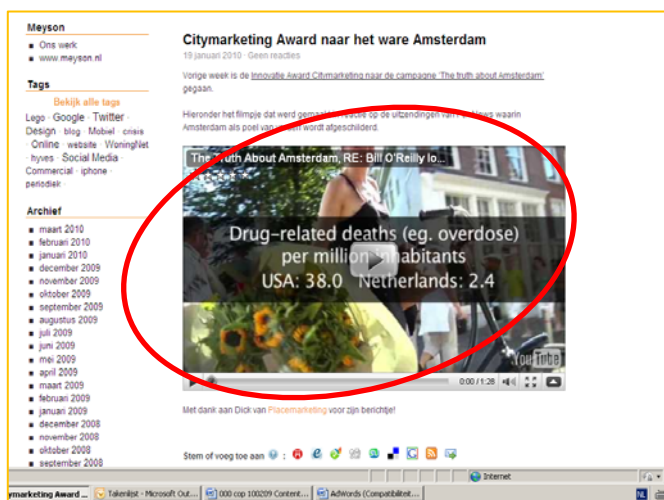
Meyson

Ons werk
www.mayson.nl

Tags

Bekijk alle tags

Lego · Google · Twitter · Design · blog · Mobiel · crisis · Online · website · WoningNet · hyves · Social Media · Commercial · iphone · periodiek

Archief

maart 2010
februari 2010
januari 2010
december 2009
november 2009
oktober 2009
september 2009
augustus 2009
juli 2009
juni 2009
mei 2009
april 2009
maart 2009
februari 2009
januari 2009
december 2008
november 2008
oktober 2008
september 2008

Citymarketing Award naar het ware Amsterdam

19 januari 2010 · Geen reacties

Vorige week is de Innovatie Award Citymarketing naar de campagne 'The truth about Amsterdam' gegaan.

Hieronder het filmpje dat werd gemaakt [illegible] op de uitzendingen van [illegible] News waarin Amsterdam als poel van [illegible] wordt afgeschilderd.

The Truth About Amsterdam, RE: Bill O'Reilly lo...

Drug-related deaths (eg. overdose) per million inhabitants USA: 38.0 Netherlands: 2.4

YouTube

0:00 / 1:28

Met dank aan Dick van Placemarketing voor zijn berichtje!

Stem of voeg toe aan :

Internet

ymarketing Award ... | Takenlijst - Microsoft Out... | 000 cop 100209 Content... | AdWords (Compatibiliteit...